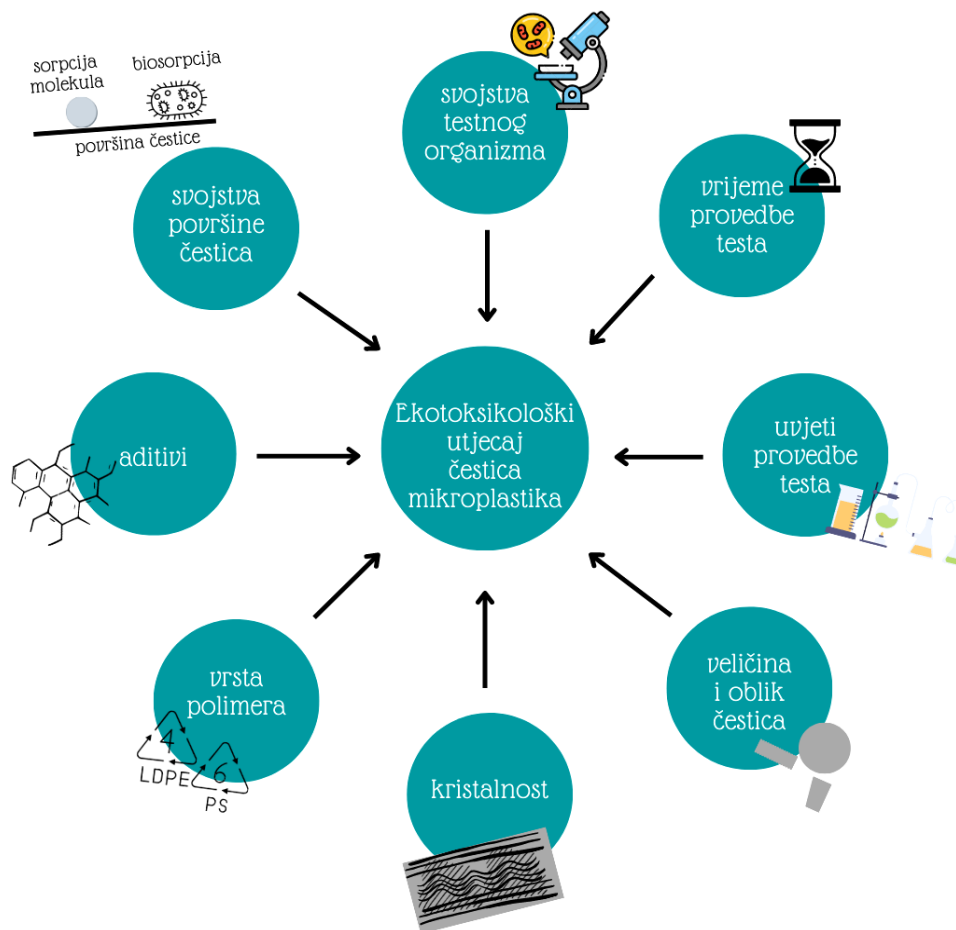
sorpcija molekula

biosorpcija

površina čestice

svojstva testnog organizma

vrijeme provedbe testa

svojstva površine čestica

aditivi

Ekotoksikološki utjecaj čestica mikroplastika

uvjeti provedbe testa

vrsta polimera

4

LDPE

6

PS

kristalnost

veličina i oblik čestica